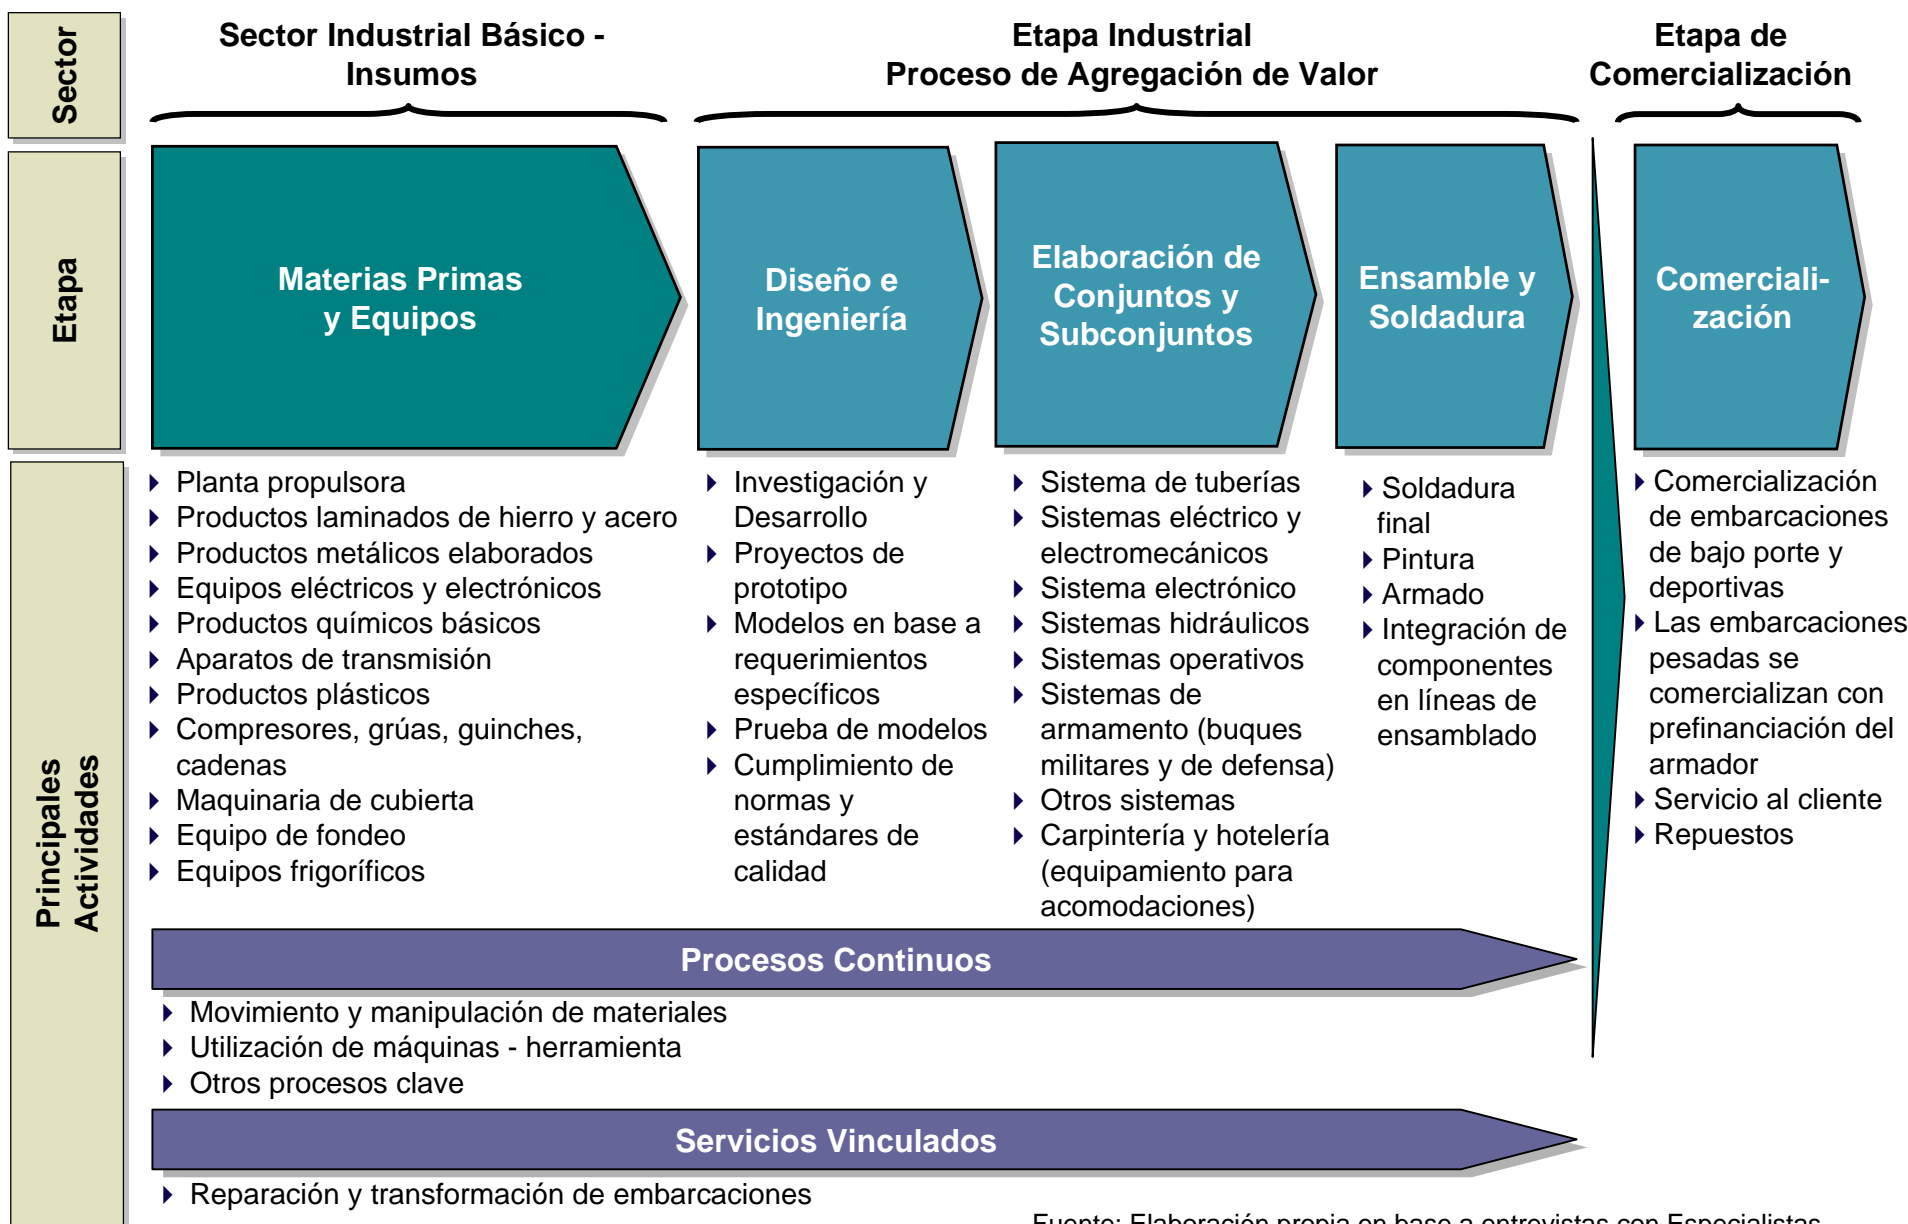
Sector

Sector Industrial Básico - Insumos

Etapa Industrial
Proceso de Agregación de Valor

Etapa de Comercialización

Etapa

Materias Primas y Equipos

Diseño e Ingeniería

Elaboración de Conjuntos y Subconjuntos

Ensamble y Soldadura

Comerciali-zación

Principales Actividades

- Planta propulsora
- Productos laminados de hierro y acero
- Productos metálicos elaborados
- Equipos eléctricos y electrónicos
- Productos químicos básicos
- Aparatos de transmisión
- Productos plásticos
- Compresores, grúas, guinches, cadenas
- Maquinaria de cubierta
- Equipo de fondeo
- Equipos frigoríficos

- Investigación y Desarrollo
- Proyectos de prototipo
- Modelos en base a requerimientos específicos
- Prueba de modelos
- Cumplimiento de normas y estándares de calidad

- Sistema de tuberías
- Sistemas eléctrico y electromecánicos
- Sistema electrónico
- Sistemas hidráulicos
- Sistemas operativos
- Sistemas de armamento (buques militares y de defensa)
- Otros sistemas
- Carpintería y hotelería (equipamiento para acomodaciones)

- Soldadura final
- Pintura
- Armado
- Integración de componentes en líneas de ensamblado

- Comercialización de embarcaciones de bajo porte y deportivas
- Las embarcaciones pesadas se comercializan con prefinanciación del armador
- Servicio al cliente
- Repuestos

Procesos Continuos

- Movimiento y manipulación de materiales
- Utilización de máquinas - herramienta
- Otros procesos clave

Servicios Vinculados

- Reparación y transformación de embarcaciones

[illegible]